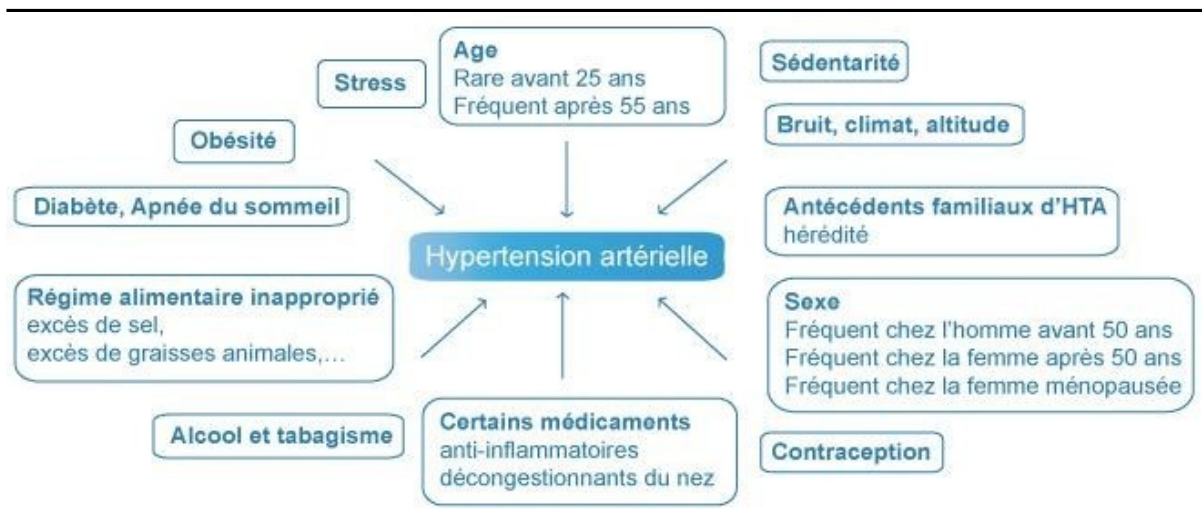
Stress

Age
Rare avant 25 ans
Fréquent après 55 ans

Sédentarité

Obésité

Bruit, climat, altitude

Diabète, Apnée du sommeil

Hypertension artérielle

Antécédents familiaux d'HTA
hérédité

Régime alimentaire inapproprié
excès de sel,
excès de graisses animales,...

Sexe
Fréquent chez l'homme avant 50 ans
Fréquent chez la femme après 50 ans
Fréquent chez la femme ménopausée

Alcool et tabagisme

Certains médicaments
anti-inflammatoires
décongestionnants du nez

Contraception